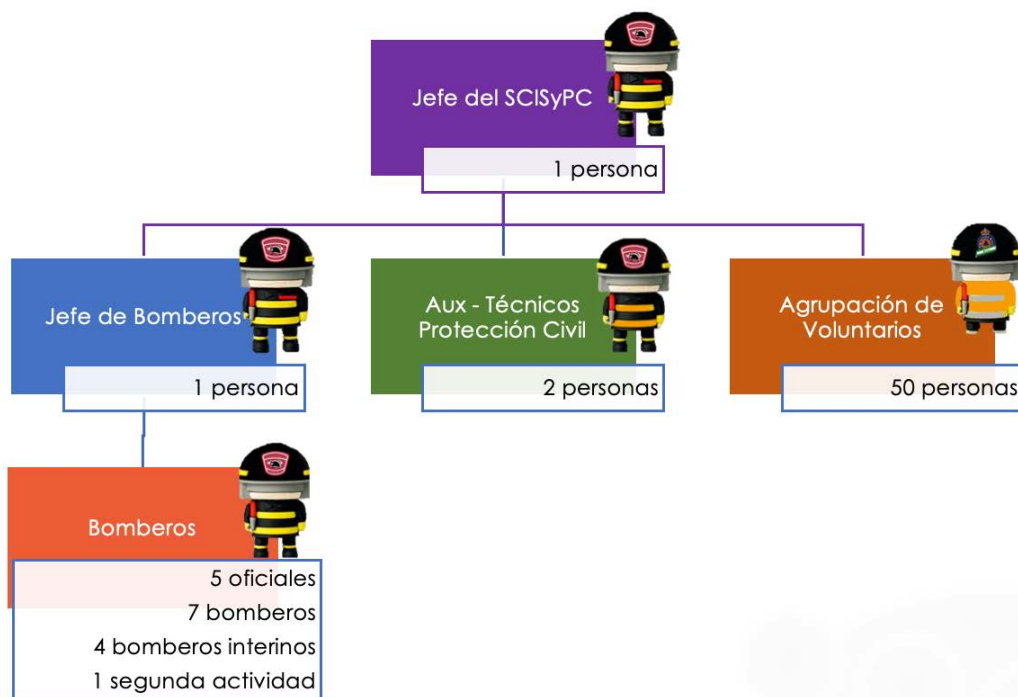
Jefe del SCISyPC

1 persona

Jefe de Bomberos

1 persona

Aux - Técnicos Protección Civil

2 personas

Agrupación de Voluntarios

50 personas

Bomberos

5 oficiales
7 bomberos
4 bomberos interinos
1 segunda actividad